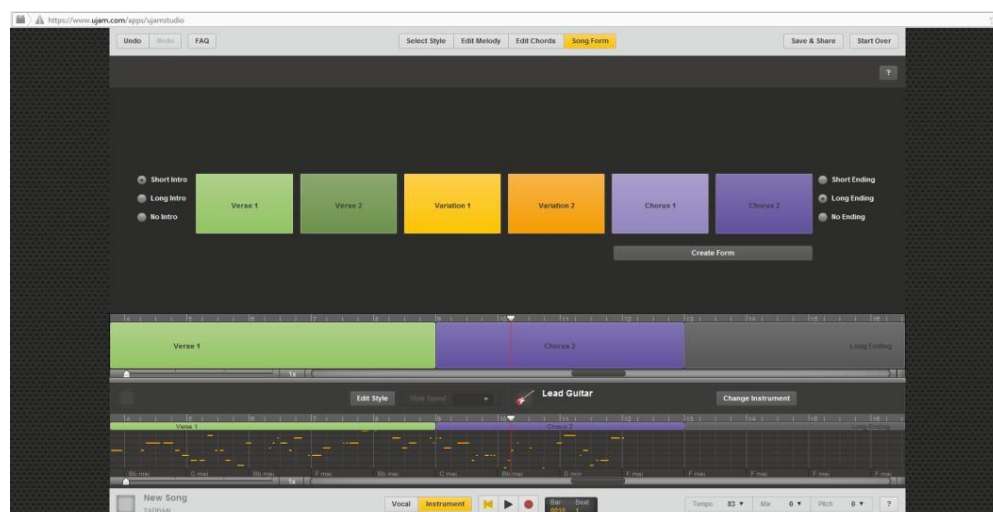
https://www.ujam.com/apps/ujamstudio

Undo Redo FAQ

Select Style Edit Melody Edit Chords Song Form

Save & Share Start Over

?

Short Intro
Long Intro
No Intro

Verse 1 Verse 2 Variation 1 Variation 2 Chorus 1 Chorus 2

Short Ending
Long Ending
No Ending

Create Form

Verse 1 Chorus 2 Long Ending

1x

Edit Style Style Speed

Lead Guitar

Change Instrument

Verse 1 Chorus 2 Long Ending

Bb maj C maj Bb maj F maj Bb maj C maj Bb maj D min F maj F maj F maj F maj F maj

1x

New Song

Vocal Instrument

Bar Beat 0010 1

Tempo 83 Mix 0 Pitch 0 ?